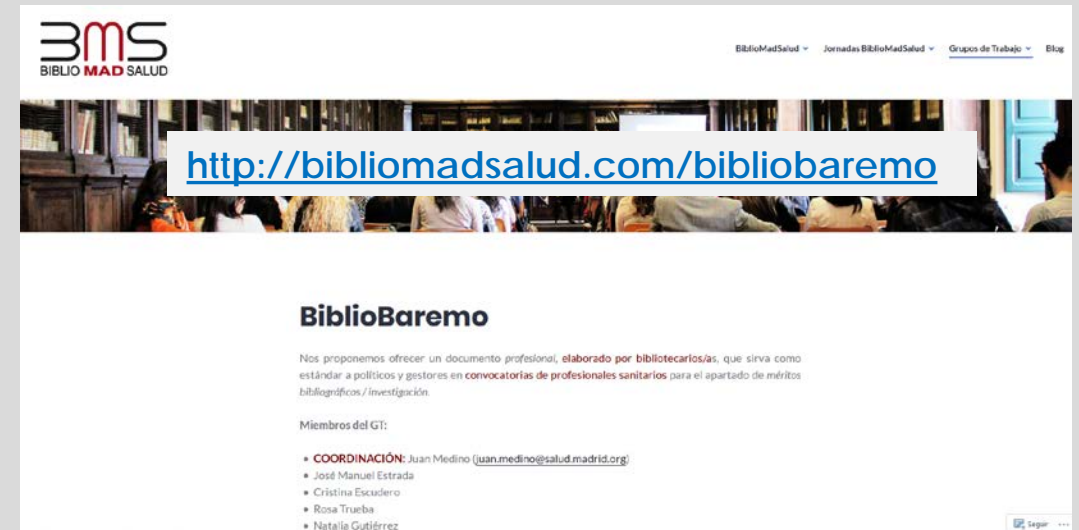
BMS
BIBLIO MAD SALUD

BiblioMadSalud ∨ Jornadas BiblioMadSalud ∨ Grupos de Trabajo ∨ Blog

http://bibliomadsalud.com/bibliobaremo

BiblioBaremo

Nos proponemos ofrecer un documento profesional, elaborado por bibliotecarios/as, que sirva como estándar a políticos y gestores en convocatorias de profesionales sanitarios para el apartado de méritos bibliográficos / investigación.

Miembros del GT:

- COORDINACIÓN: Juan Medino (juan.medino@salud.madrid.org)
- José Manuel Estrada
- Cristina Escudero
- Rosa Trueba
- Natalia Gutiérrez

Seguir ···